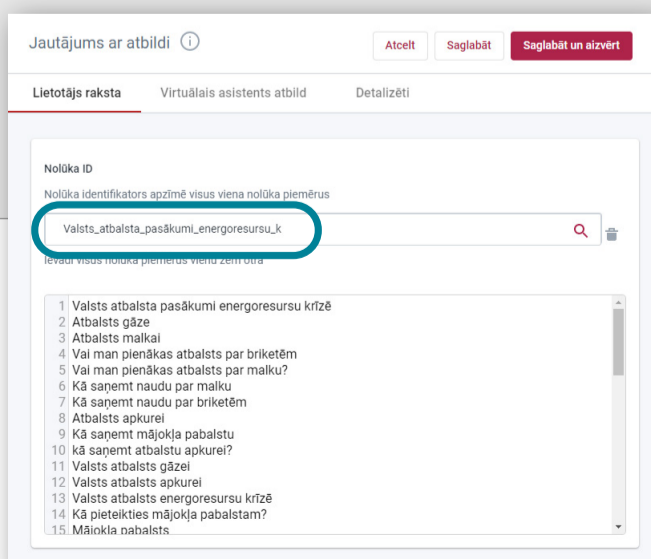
Jautājums ar atbildi ⓘ

Atcelt Saglabāt Saglabāt un aizvērt

Lietotājs raksta Virtuālais asistents atbild Detalizēti

Nolūka ID

Nolūka identifikators apzīmē visus viena nolūka piemērus

Valsts_atbalsta_pasākumi_energoresursu_k

Ievadi visus nolūka piemērus vienu zem otra

1 Valsts atbalsta pasākumi energoresursu krīzē
2 Atbalsts gāze
3 Atbalsts malkai
4 Vai man pienākas atbalsts par briketēm
5 Vai man pienākas atbalsts par malku?
6 Kā saņemt naudu par malku
7 Kā saņemt naudu par briketēm
8 Atbalsts apkurei
9 Kā saņemt mājokļa pabalstu
10 kā saņemt atbalstu apkurei?
11 Valsts atbalsts gāzei
12 Valsts atbalsts apkurei
13 Valsts atbalsts energoresursu krīzē
14 Kā pieteikties mājokļa pabalstam?
15 Mājokļa pabalsts